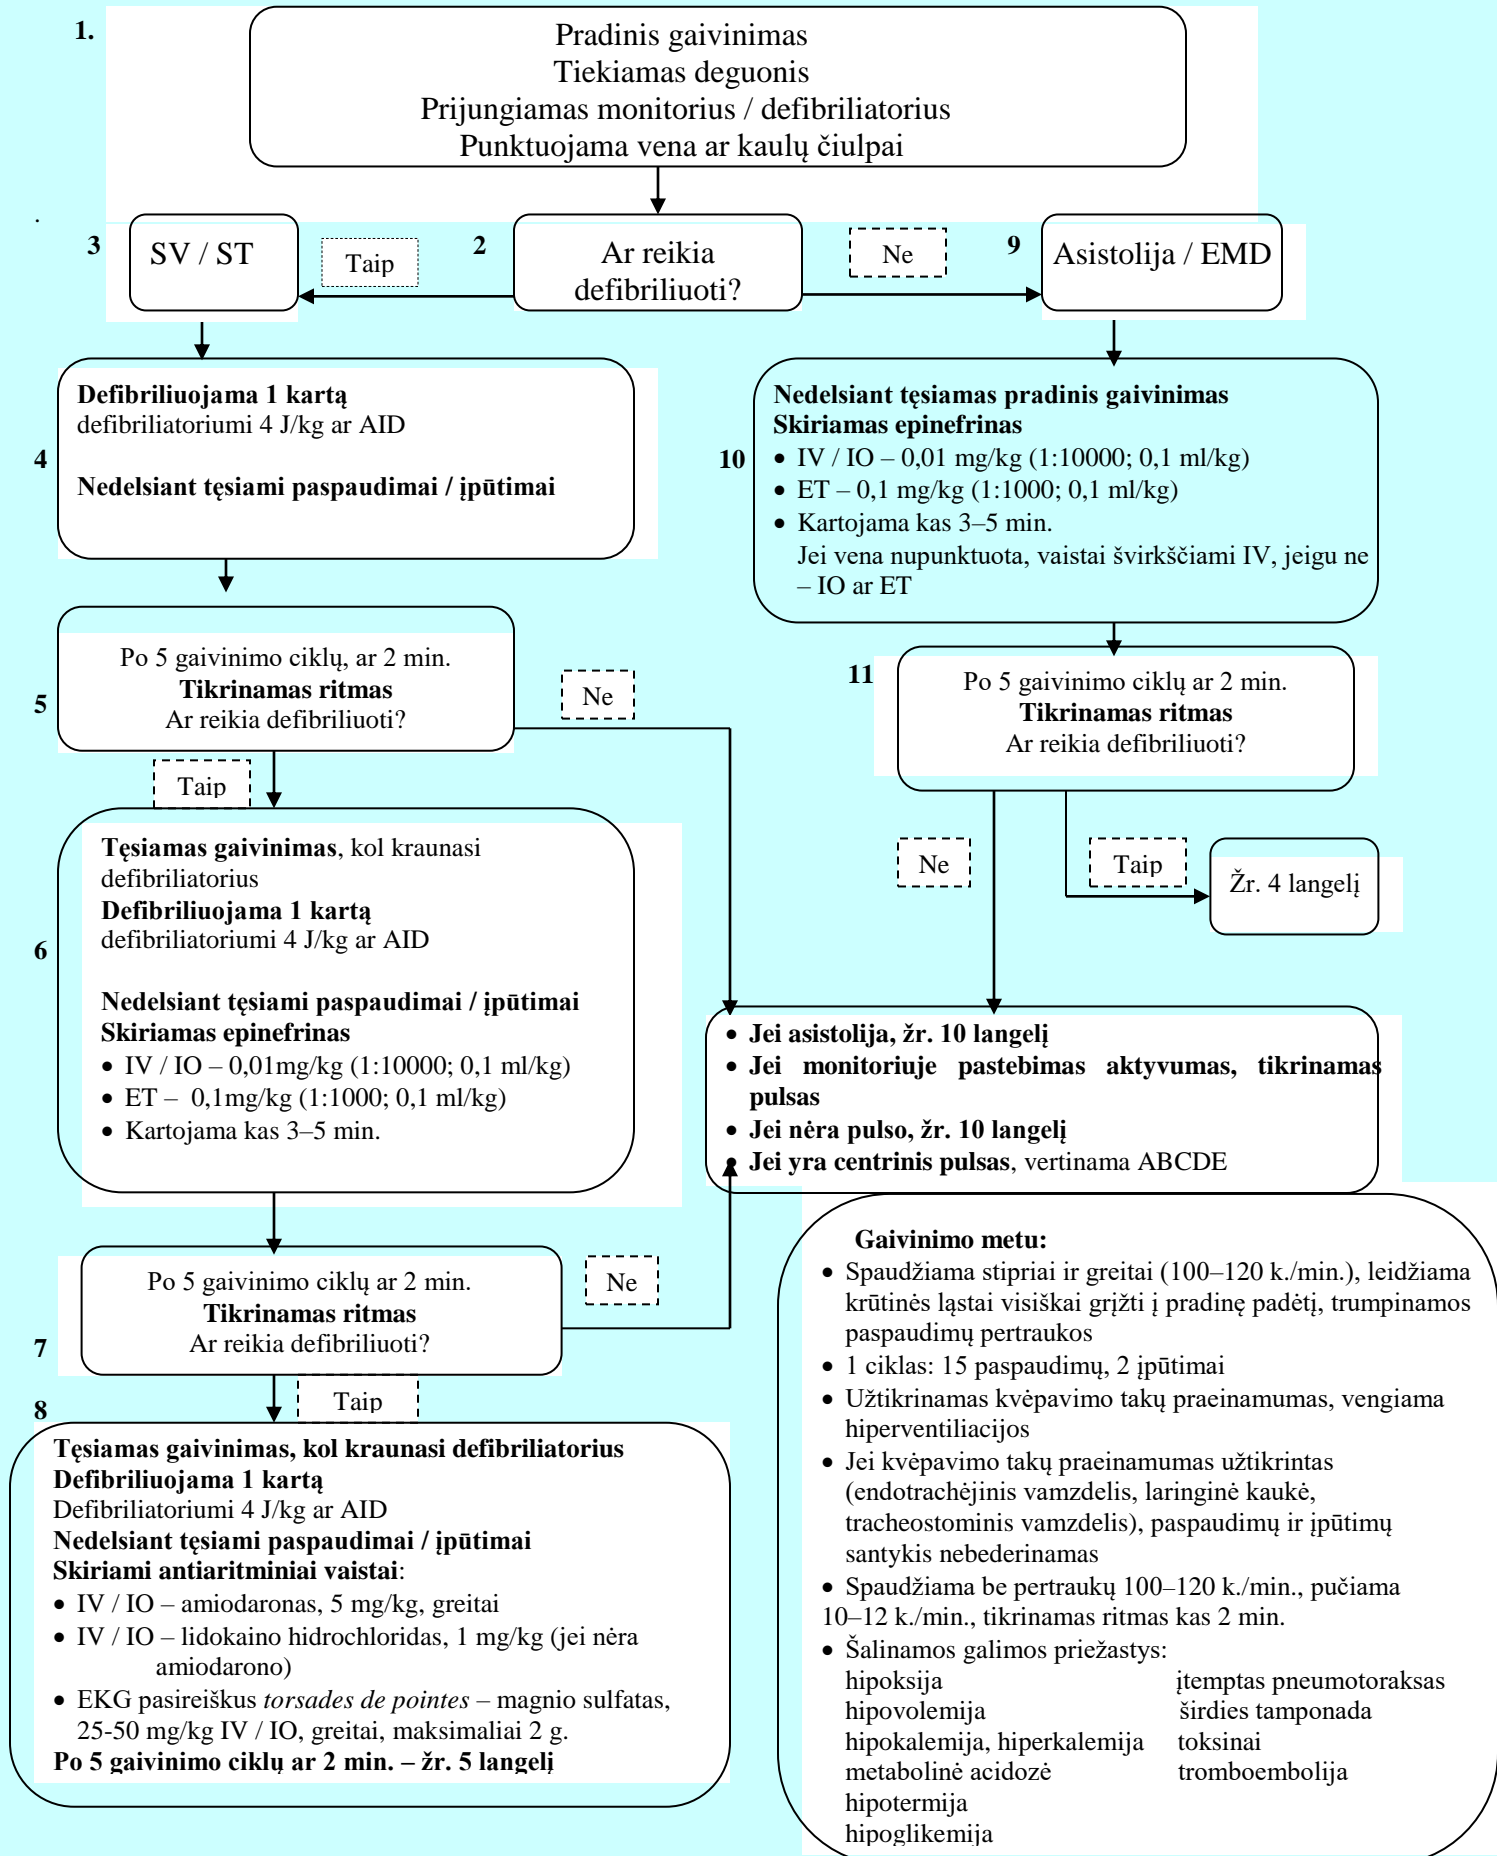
1.

Pradinis gaivinimas
Tiekiamas deguonis
Prijungiamas monitorius / defibriliatorius
Punktuojama vena ar kaulų čiulpai

3 SV / ST

Taip

2 Ar reikia defibriliuoti?

Ne

9 Asistolija / EMD

**Defibriliuojama 1 kartą**
defibriliatoriumi 4 J/kg ar AID

4

**Nedelsiant tęsiami paspaudimai / įpūtimai**

**Nedelsiant tęsiamas pradinis gaivinimas**
**Skiriamas epinefrinas**

10
- IV / IO – 0,01 mg/kg (1:10000; 0,1 ml/kg)
- ET – 0,1 mg/kg (1:1000; 0,1 ml/kg)
- Kartojama kas 3–5 min.
Jei vena nupunktuota, vaistai švirkščiami IV, jeigu ne – IO ar ET

Po 5 gaivinimo ciklų, ar 2 min.
**Tikrinamas ritmas**
Ar reikia defibriliuoti?

5

Ne

11 Po 5 gaivinimo ciklų ar 2 min.
**Tikrinamas ritmas**
Ar reikia defibriliuoti?

Taip

**Tęsiamas gaivinimas**, kol kraunasi defibriliatorius
**Defibriliuojama 1 kartą**
defibriliatoriumi 4 J/kg ar AID

6

**Nedelsiant tęsiami paspaudimai / įpūtimai**
**Skiriamas epinefrinas**
- IV / IO – 0,01mg/kg (1:10000; 0,1 ml/kg)
- ET – 0,1mg/kg (1:1000; 0,1 ml/kg)
- Kartojama kas 3–5 min.

Ne

Taip

Žr. 4 langelį

- **Jei asistolija, žr. 10 langelį**
- **Jei monitoriuje pastebimas aktyvumas, tikrinamas pulsas**
- **Jei nėra pulso, žr. 10 langelį**
- **Jei yra centrinis pulsas**, vertinama ABCDE

Po 5 gaivinimo ciklų ar 2 min.
**Tikrinamas ritmas**
Ar reikia defibriliuoti?

Ne

7

Taip

8

**Tęsiamas gaivinimas, kol kraunasi defibriliatorius**
**Defibriliuojama 1 kartą**
Defibriliatoriumi 4 J/kg ar AID
**Nedelsiant tęsiami paspaudimai / įpūtimai**
**Skiriami antiaritminiai vaistai**:
- IV / IO – amiodaronas, 5 mg/kg, greitai
- IV / IO – lidokaino hidrochloridas, 1 mg/kg (jei nėra amiodarono)
- EKG pasireiškus *torsades de pointes* – magnio sulfatas, 25-50 mg/kg IV / IO, greitai, maksimaliai 2 g.
**Po 5 gaivinimo ciklų ar 2 min. – žr. 5 langelį**

**Gaivinimo metu:**
- Spaudžiama stipriai ir greitai (100–120 k./min.), leidžiama krūtinės ląstai visiškai grįžti į pradinę padėtį, trumpinamos paspaudimų pertraukos
- 1 ciklas: 15 paspaudimų, 2 įpūtimai
- Užtikrinamas kvėpavimo takų praeinamumas, vengiama hiperventiliacijos
- Jei kvėpavimo takų praeinamumas užtikrintas (endotrachėjinis vamzdelis, laringinė kaukė, tracheostominis vamzdelis), paspaudimų ir įpūtimų santykis nebederinamas
- Spaudžiama be pertraukų 100–120 k./min., pučiama 10–12 k./min., tikrinamas ritmas kas 2 min.
- Šalinamos galimos priežastys:
hipoksija
hipovolemija
hipokalemija, hiperkalemija
metabolinė acidozė
hipotermija
hipoglikemija
įtemptas pneumotoraksas
širdies tamponada
toksinai
tromboembolija